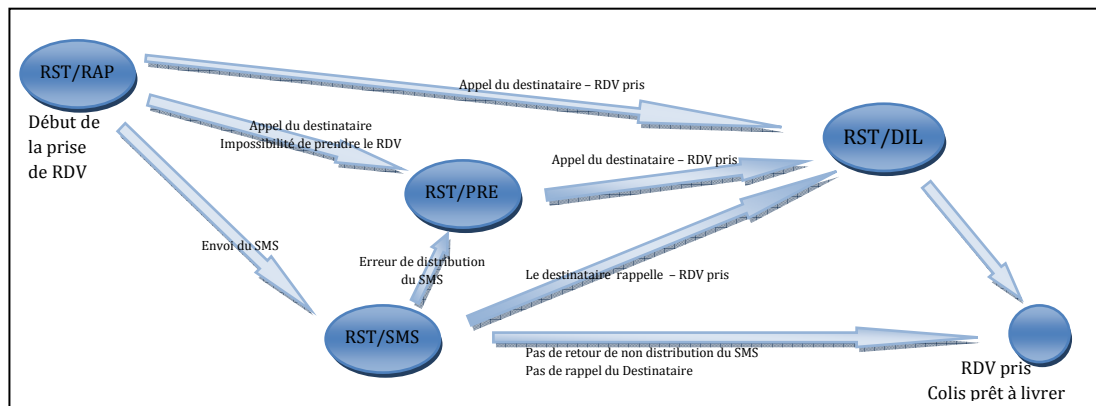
RST/RAP

Début de la prise de RDV

Appel du destinataire – RDV pris

RST/DIL

Appel du destinataire
Impossibilité de prendre le RDV

Appel du destinataire – RDV pris

RST/PRE

Envoi du SMS

Erreur de distribution du SMS

Le destinataire rappelle – RDV pris

RST/SMS

Pas de retour de non distribution du SMS
Pas de rappel du Destinataire

RDV pris
Colis prêt à livrer